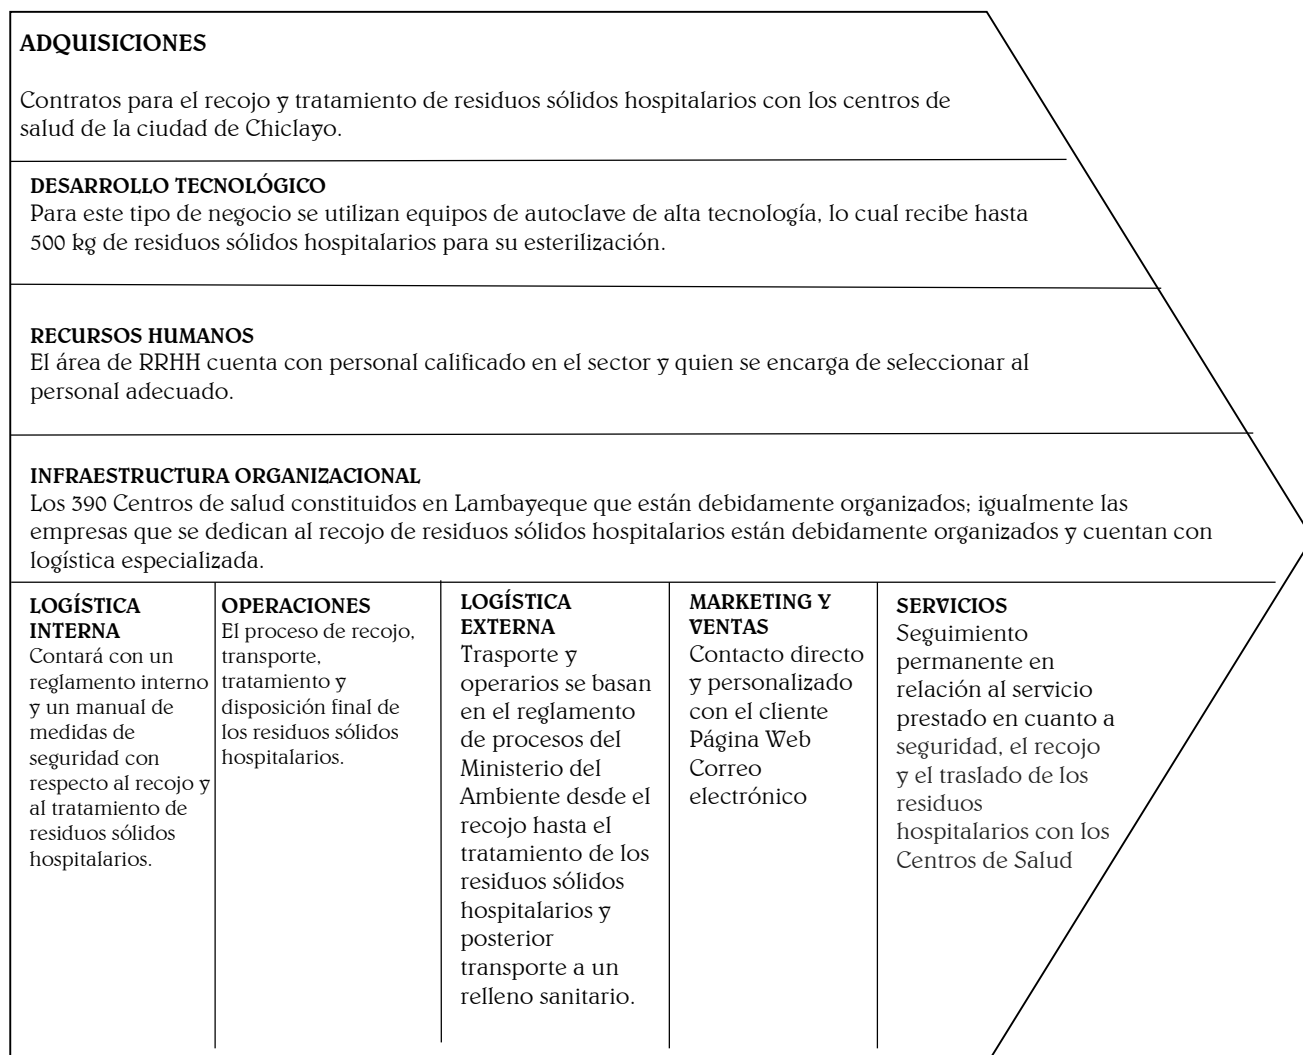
ADQUISICIONES

Contratos para el recojo y tratamiento de residuos sólidos hospitalarios con los centros de salud de la ciudad de Chiclayo.

DESARROLLO TECNOLÓGICO
Para este tipo de negocio se utilizan equipos de autoclave de alta tecnología, lo cual recibe hasta 500 kg de residuos sólidos hospitalarios para su esterilización.

RECURSOS HUMANOS
El área de RRHH cuenta con personal calificado en el sector y quien se encarga de seleccionar al personal adecuado.

INFRAESTRUCTURA ORGANIZACIONAL
Los 390 Centros de salud constituidos en Lambayeque que están debidamente organizados; igualmente las empresas que se dedican al recojo de residuos sólidos hospitalarios están debidamente organizados y cuentan con logística especializada.

LOGÍSTICA INTERNA
Contará con un reglamento interno y un manual de medidas de seguridad con respecto al recojo y al tratamiento de residuos sólidos hospitalarios.

OPERACIONES
El proceso de recojo, transporte, tratamiento y disposición final de los residuos sólidos hospitalarios.

LOGÍSTICA EXTERNA
Trasporte y operarios se basan en el reglamento de procesos del Ministerio del Ambiente desde el recojo hasta el tratamiento de los residuos sólidos hospitalarios y posterior transporte a un relleno sanitario.

MARKETING Y VENTAS
Contacto directo y personalizado con el cliente
Página Web
Correo electrónico

SERVICIOS
Seguimiento permanente en relación al servicio prestado en cuanto a seguridad, el recojo y el traslado de los residuos hospitalarios con los Centros de Salud